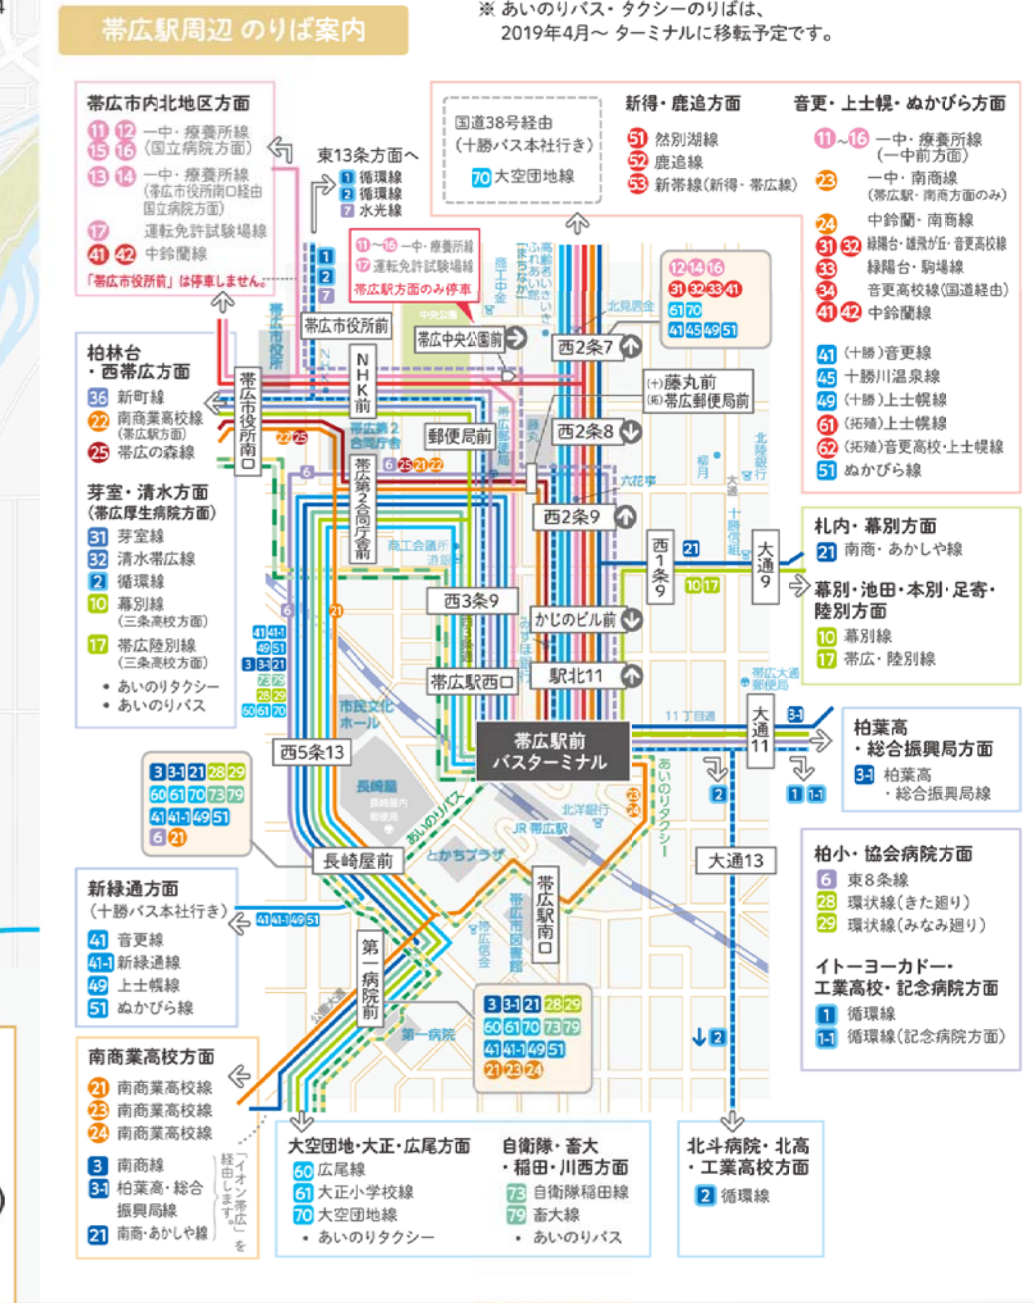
帯広駅周辺 のりば案内

※ あいのりバス・タクシーのりばは、2019年4月〜 ターミナルに移転予定です。

帯広市内北地区方面
11 12 一中・療養所線（国立病院方面）
15 16
13 14 一中・療養所線（帯広市役所南口経由国立病院方面）
17 運転免許試験場線
41 42 中鈴蘭線
「帯広市役所前」は停車しません。

東13条方面へ
1 循環線
2 循環線
7 水光線

国道38号経由（十勝バス本社行き）
70 大空団地線

新得・鹿追方面
51 然別湖線
52 鹿追線
53 新帯線（新得・帯広線）

音更・上士幌・ぬかびら方面
11〜16 一中・療養所線（一中前方面）
23 一中・南商線（帯広駅・南商方面のみ）
24 中鈴蘭・南商線
31 32 緑陽台・雄飛が丘・音更高校線
33 緑陽台・駒場線
34 音更高校線（国道経由）
41 42 中鈴蘭線
41 （十勝）音更線
45 十勝川温泉線
49 （十勝）上士幌線
61 （拓殖）上士幌線
62 （拓殖）音更高校・上士幌線
51 ぬかびら線

11〜16 一中・療養所線
17 運転免許試験場線
帯広駅方面のみ停車

柏林台・西帯広方面
36 新町線
22 南商業高校線（帯広駅方面）
25 帯広の森線

芽室・清水方面（帯広厚生病院方面）
31 芽室線
32 清水帯広線
2 循環線
10 幕別線（三条高校方面）
17 帯広陸別線（三条高校方面）
• あいのりタクシー
• あいのりバス

札内・幕別方面
21 南商・あかしや線

幕別・池田・本別・足寄・陸別方面
10 幕別線
17 帯広・陸別線

柏葉高・総合振興局方面
3-1 柏葉高・総合振興局線

柏小・協会病院方面
6 東8条線
28 環状線（きた廻り）
29 環状線（みなみ廻り）

イトーヨーカドー・工業高校・記念病院方面
1 循環線
1-1 循環線（記念病院方面）

新緑通方面（十勝バス本社行き）
41 音更線
41-1 新緑通線
49 上士幌線
51 ぬかびら線

南商業高校方面
21 南商業高校線
23 南商業高校線
24 南商業高校線
3 南商線
3-1 柏葉高・総合振興局線
21 南商・あかしや線
「イオン帯広」を経由します。

大空団地・大正・広尾方面
60 広尾線
61 大正小学校線
70 大空団地線
• あいのりタクシー

自衛隊・畜大・稲田・川西方面
73 自衛隊稲田線
79 畜大線
• あいのりバス

北斗病院・北高・工業高校方面
2 循環線

帯広市役所前
帯広中央公園前
西2条7
NHK前
帯広市役所南口
西2条8
郵便局前
帯広第2合同庁舎前
西2条9
西1条9
大通9
西3条9
かじのビル前
帯広駅西口
駅北11
帯広駅前バスターミナル
大通11
西5条13
長崎屋前
大通13
帯広駅南口
第一病院前
(十)藤丸前
(拓)帯広郵便局前
中央公園
帯広市役所
帯広第2合同庁舎
商工会議所
藤丸
六花亭
北洋銀行
11丁目通
市民文化ホール
長崎屋
JR帯広駅
とかちプラザ
帯広市図書館
第一病院
帯広大通郵便局
あいのりバス
あいのりタクシー

3 3-1 21 28 29 60 61 70 73 79 41 41-1 49 51 6 21
3 3-1 21 28 29 60 61 70 73 79 41 41-1 49 51 21 23 24
12 14 16 31 32 33 41 61 70 41 45 49 51
41 41-1 49 51 3 3-1 21 28 29 60 61 70